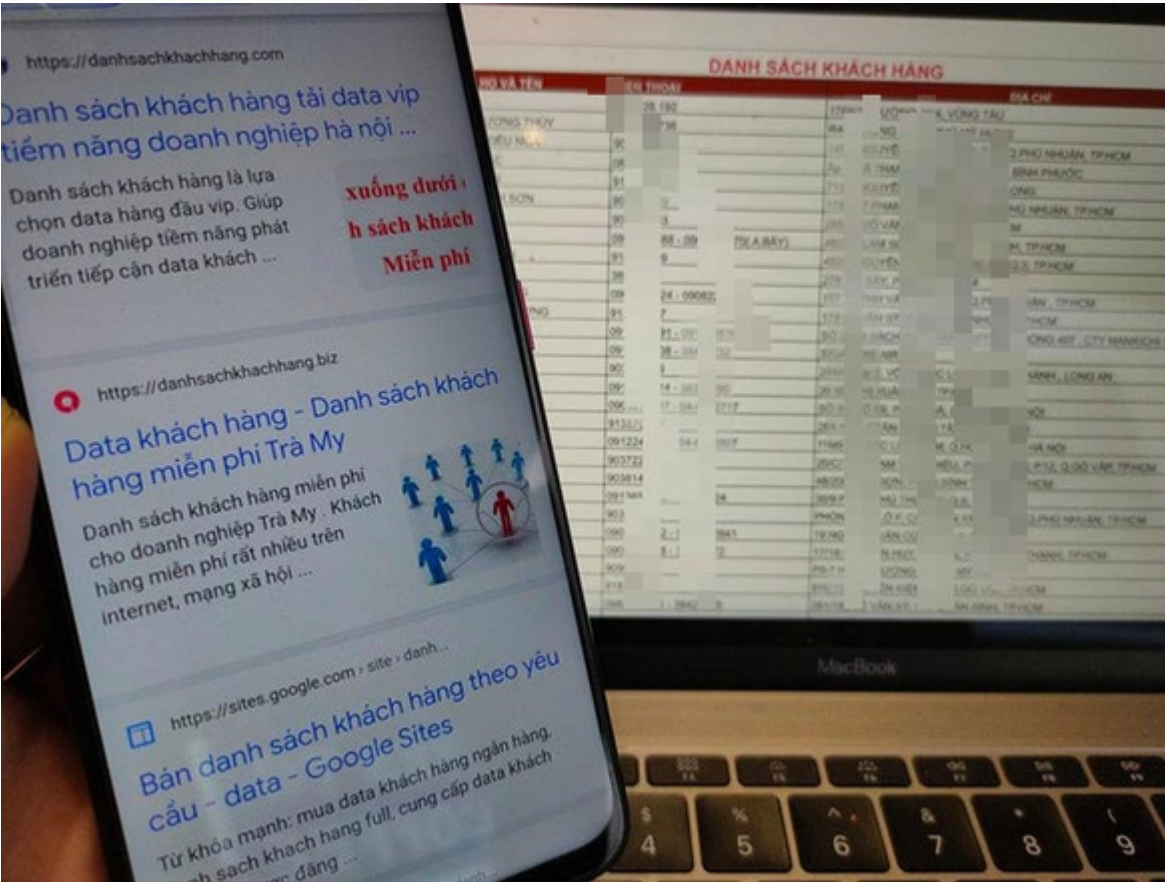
https://danhsachkhachhang.com

Danh sách khách hàng tải data vip tiềm năng doanh nghiệp hà nội ...

Danh sách khách hàng là lựa chọn data hàng đầu vip. Giúp doanh nghiệp tiềm năng phát triển tiếp cận data khách ...

xuống dưới
h sách khách
Miễn phí

https://danhsachkhachhang.biz

Data khách hàng - Danh sách khách hàng miễn phí Trà My

Danh sách khách hàng miễn phí cho doanh nghiệp Trà My . Khách hàng miễn phí rất nhiều trên internet, mạng xã hội ...

https://sites.google.com › site › danh...

Bán danh sách khách hàng theo yêu cầu - data - Google Sites

Từ khóa mạnh: mua data khách hàng ngân hàng, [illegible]h sách khách hang full, cung cấp data khách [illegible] đăng ...

DANH SÁCH KHÁCH HÀNG

HỌ VÀ TÊN | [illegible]ỆN THOẠI | ĐỊA CHỈ

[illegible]

MacBook

F4 F5 F6 F7 F8 F9
$ 4 % 5 ^ 6 & 7 * 8 ( 9